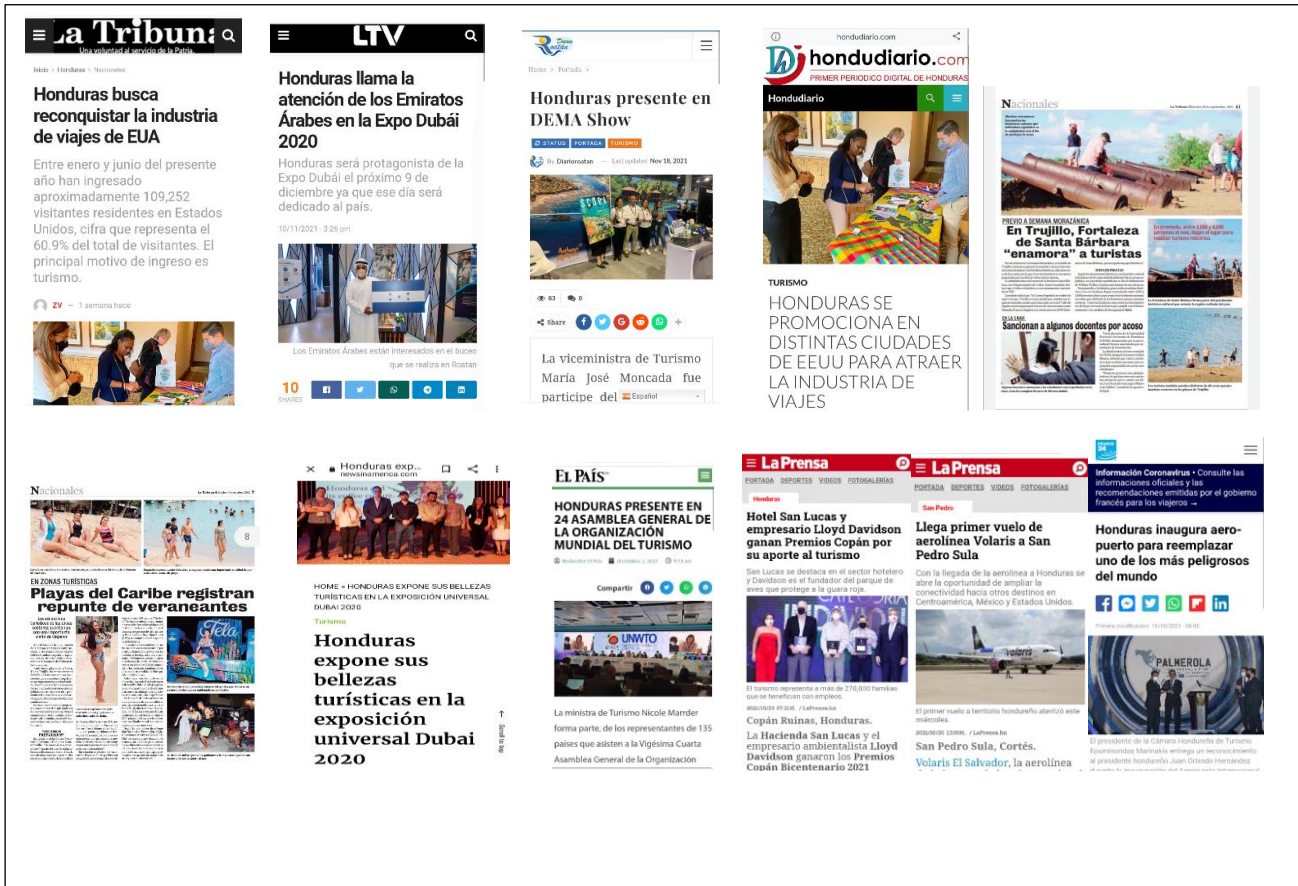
La Tribuna
Una voluntad al servicio de la Patria.

Inicio > Honduras > Nacionales

Honduras busca reconquistar la industria de viajes de EUA

Entre enero y junio del presente año han ingresado aproximadamente 109,252 visitantes residentes en Estados Unidos, cifra que representa el 60.9% del total de visitantes. El principal motivo de ingreso es turismo.

ZV — 1 semana hace

LTV

Honduras llama la atención de los Emiratos Árabes en la Expo Dubái 2020

Honduras será protagonista de la Expo Dubái el próximo 9 de diciembre ya que ese día será dedicado al país.

10/11/2021 · 3:26 pm

Los Emiratos Árabes están interesados en el buceo que se realiza en Roatán

10 SHARES

Diario Roatán

Home > Portada >

Honduras presente en DEMA Show

STATUS PORTADA TURISMO

By Diarioroatan — Last updated Nov 18, 2021

83 0

Share

La viceministra de Turismo María José Moncada fue participe del

Español

hondudiario.com

hondudiario.com
PRIMER PERIODICO DIGITAL DE HONDURAS

Hondudiario

TURISMO

HONDURAS SE PROMOCIONA EN DISTINTAS CIUDADES DE EEUU PARA ATRAER LA INDUSTRIA DE VIAJES

Nacionales

La Tribuna

PREVIO A SEMANA MORAZÁNICA

En Trujillo, Fortaleza de Santa Bárbara "enamora" a turistas

Sancionan a algunos docentes por acoso

Nacionales

EN ZONAS TURÍSTICAS

Playas del Caribe registran repunte de veraneantes

Tela

Honduras exp...
newsinamerica.com

HOME » HONDURAS EXPONE SUS BELLEZAS TURÍSTICAS EN LA EXPOSICIÓN UNIVERSAL DUBAI 2020

Turismo

Honduras expone sus bellezas turísticas en la exposición universal Dubai 2020

Scroll to top

EL PAÍS

HONDURAS PRESENTE EN 24 ASAMBLEA GENERAL DE LA ORGANIZACIÓN MUNDIAL DEL TURISMO

Redacción El País · diciembre 2, 2021 · 9:15 am

Compartir

UNWTO

La ministra de Turismo Nicole Marrder forma parte, de los representantes de 135 países que asisten a la Vigésima Cuarta Asamblea General de la Organización

La Prensa

PORTADA DEPORTES VIDEOS FOTOGALERÍAS

Honduras

Hotel San Lucas y empresario Lloyd Davidson ganan Premios Copán por su aporte al turismo

San Lucas se destaca en el sector hotelero y Davidson es el fundador del parque de aves que protege a la guara roja.

El turismo representa a más de 270,000 familias que se benefician con empleos.

/ LaPrensa.hn

Copán Ruinas, Honduras.

La Hacienda San Lucas y el empresario ambientalista Lloyd Davidson ganaron los Premios Copán Bicentenario 2021

La Prensa

PORTADA DEPORTES VIDEOS FOTOGALERÍAS

San Pedro

Llega primer vuelo de aerolínea Volaris a San Pedro Sula

Con la llegada de la aerolínea a Honduras se abre la oportunidad de ampliar la conectividad hacia otros destinos en Centroamérica, México y Estados Unidos.

volaris

El primer vuelo a territorio hondureño aterrizó este miércoles.

/ LaPrensa.hn

San Pedro Sula, Cortés.

Volaris El Salvador, la aerolínea

24

Información Coronavirus • Consulte las informaciones oficiales y las recomendaciones emitidas por el gobierno francés para los viajeros →

Honduras inaugura aeropuerto para reemplazar uno de los más peligrosos del mundo

PALMEROLA

El presidente de la Cámara Hondureña de Turismo Epaminondas Marinakis entrega un reconocimiento al presidente hondureño Juan Orlando Hernández